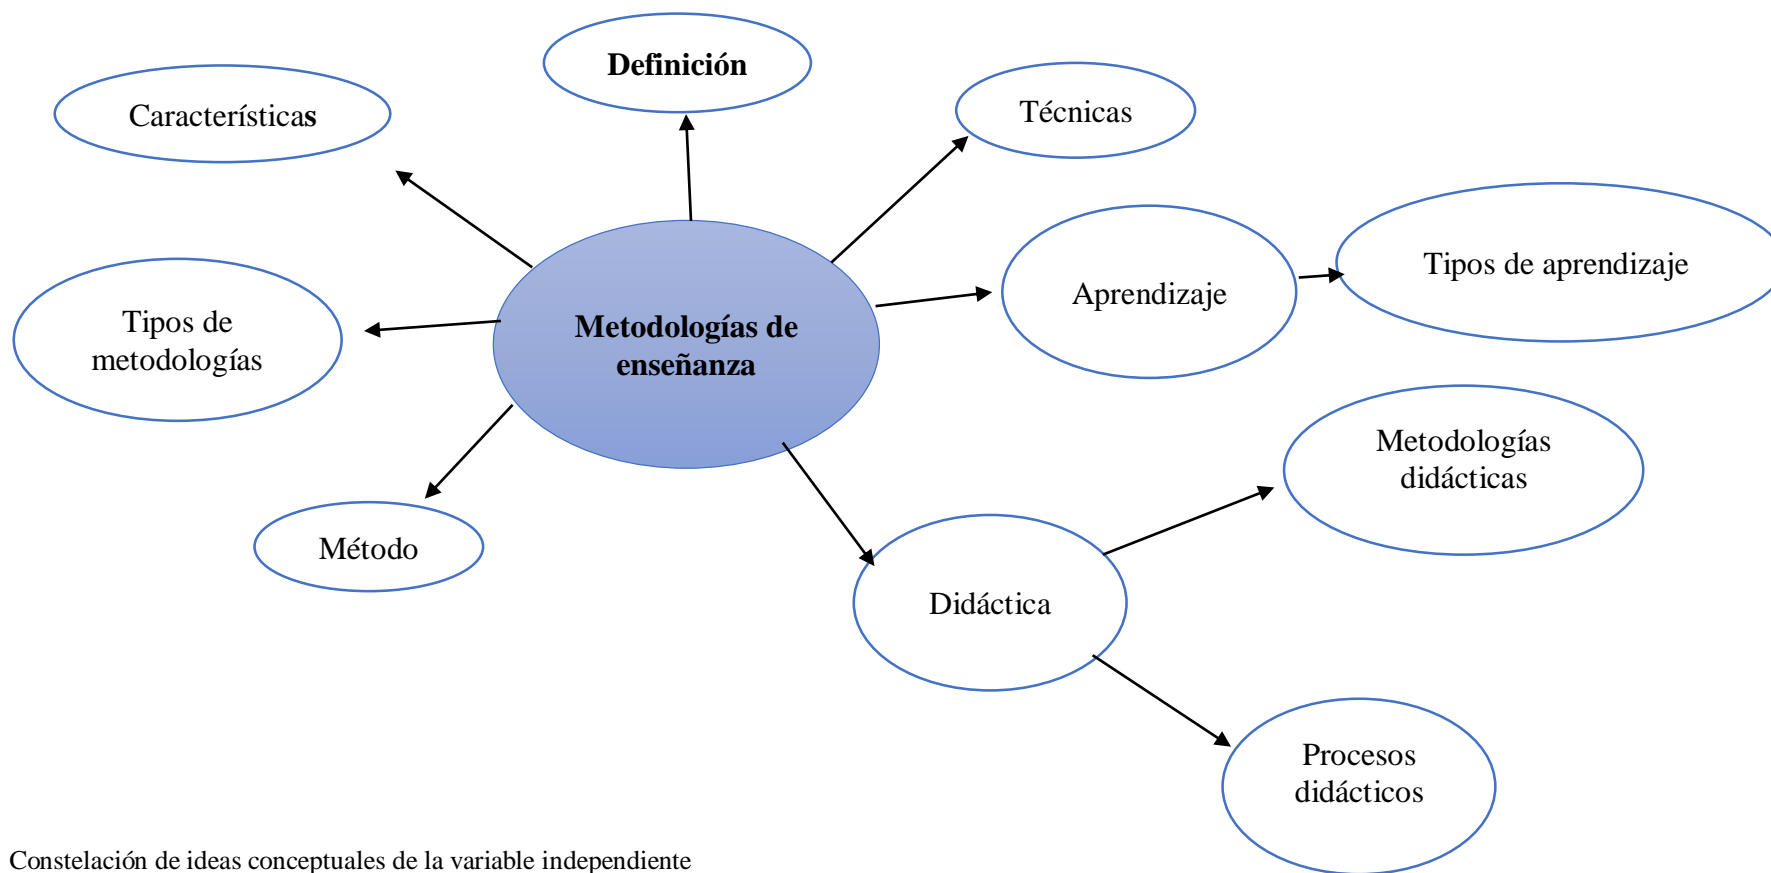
Definición

Características

Técnicas

Metodologías de enseñanza

Aprendizaje

Tipos de aprendizaje

Tipos de metodologías

Metodologías didácticas

Método

Didáctica

Procesos didácticos

Constelación de ideas conceptuales de la variable independiente